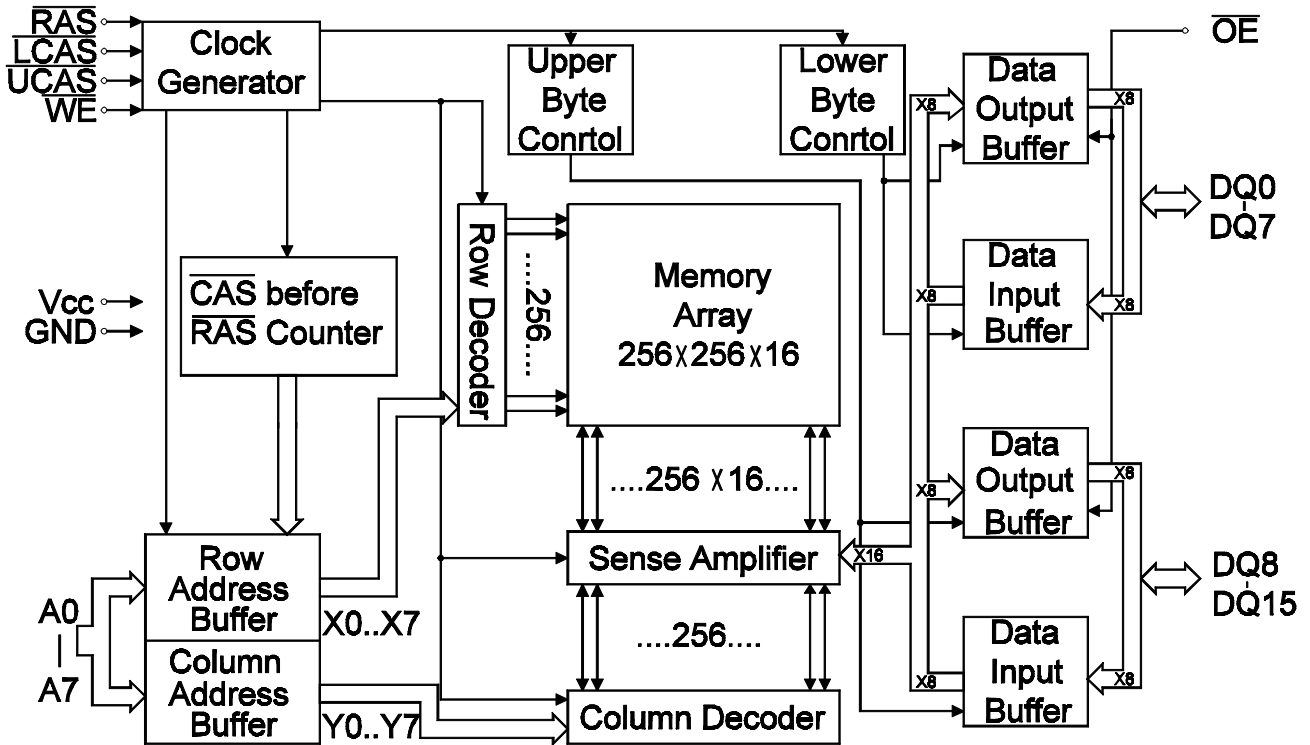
$\overline{RAS}$
$\overline{LCAS}$
$\overline{UCAS}$
$\overline{WE}$

Clock Generator

Upper Byte Conrtol

Lower Byte Conrtol

$\overline{OE}$

Data Output Buffer

X8

X8

DQ0 - DQ7

Row Decoder

....256....

Memory Array 256 X 256 X 16

$\overline{CAS}$ before $\overline{RAS}$ Counter

Vcc
GND

Data Input Buffer

X8

X8

Data Output Buffer

X8

X8

....256 X 16....

Sense Amplifier

X16

DQ8 - DQ15

Row Address Buffer

X0..X7

A0 | A7

Column Address Buffer

Y0..Y7

....256....

Column Decoder

Data Input Buffer

X8

X8